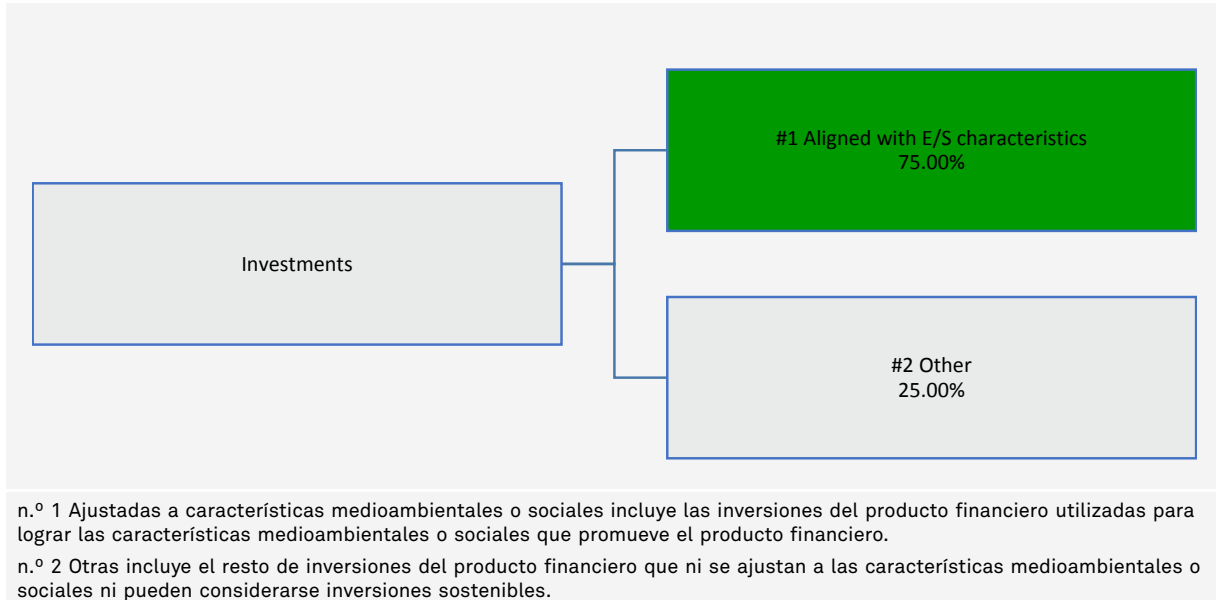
#1 Aligned with E/S characteristics
75.00%

Investments

#2 Other
25.00%

n.º 1 Ajustadas a características medioambientales o sociales incluye las inversiones del producto financiero utilizadas para lograr las características medioambientales o sociales que promueve el producto financiero.

n.º 2 Otras incluye el resto de inversiones del producto financiero que ni se ajustan a las características medioambientales o sociales ni pueden considerarse inversiones sostenibles.